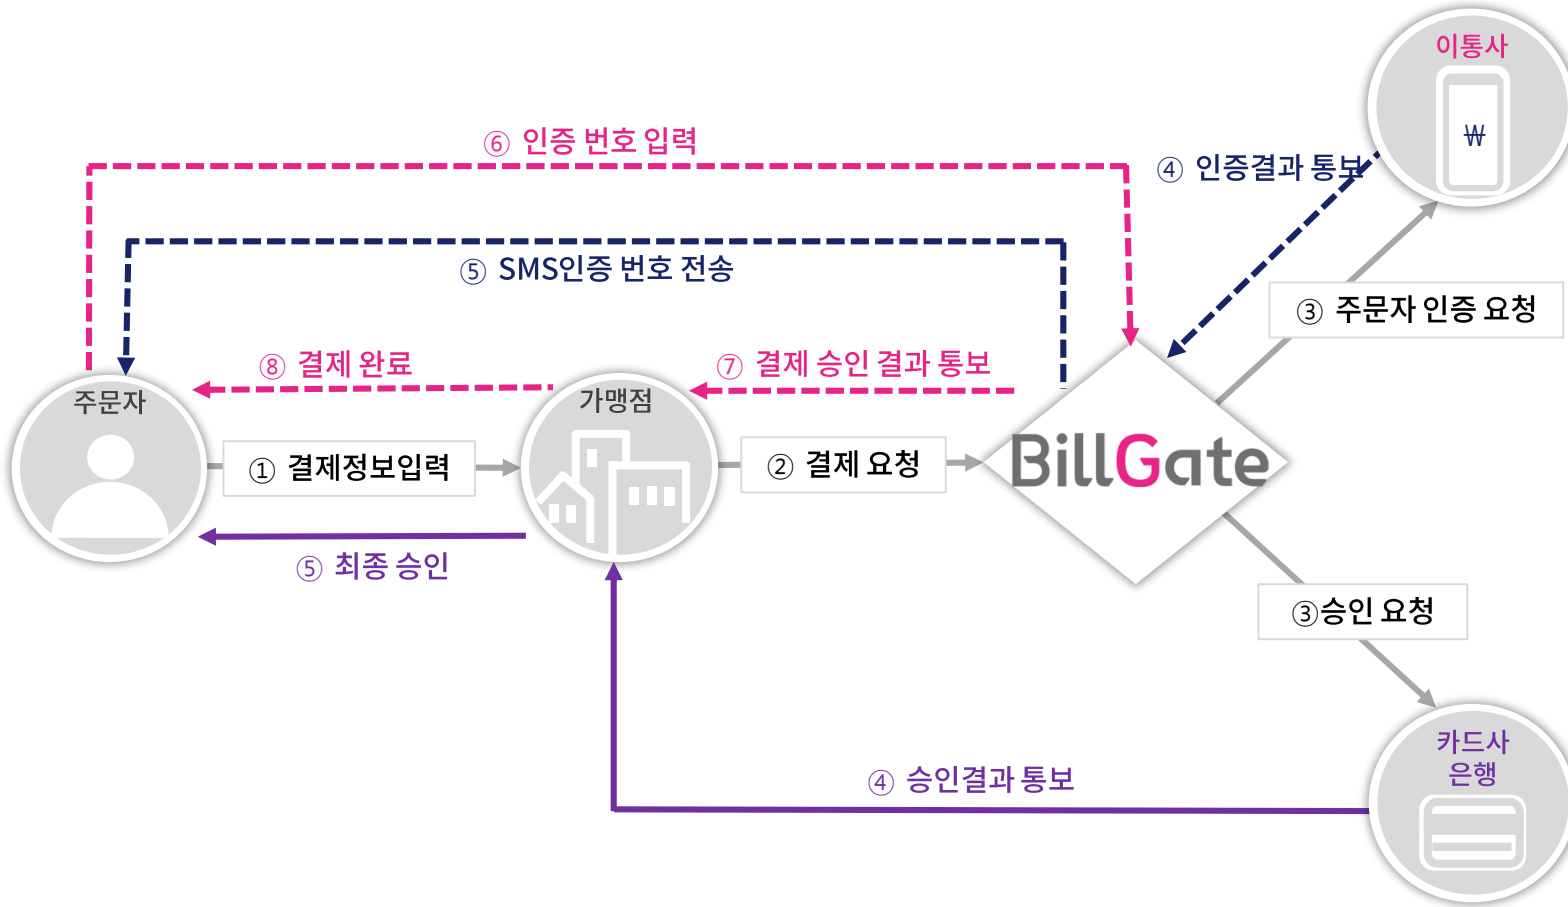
이통사

₩

⑥ 인증 번호 입력

④ 인증결과 통보

⑤ SMS인증 번호 전송

③ 주문자 인증 요청

⑧ 결제 완료

⑦ 결제 승인 결과 통보

주문자

가맹점

① 결제정보입력

② 결제 요청

BillGate

⑤ 최종 승인

③승인 요청

카드사
은행

④ 승인결과 통보